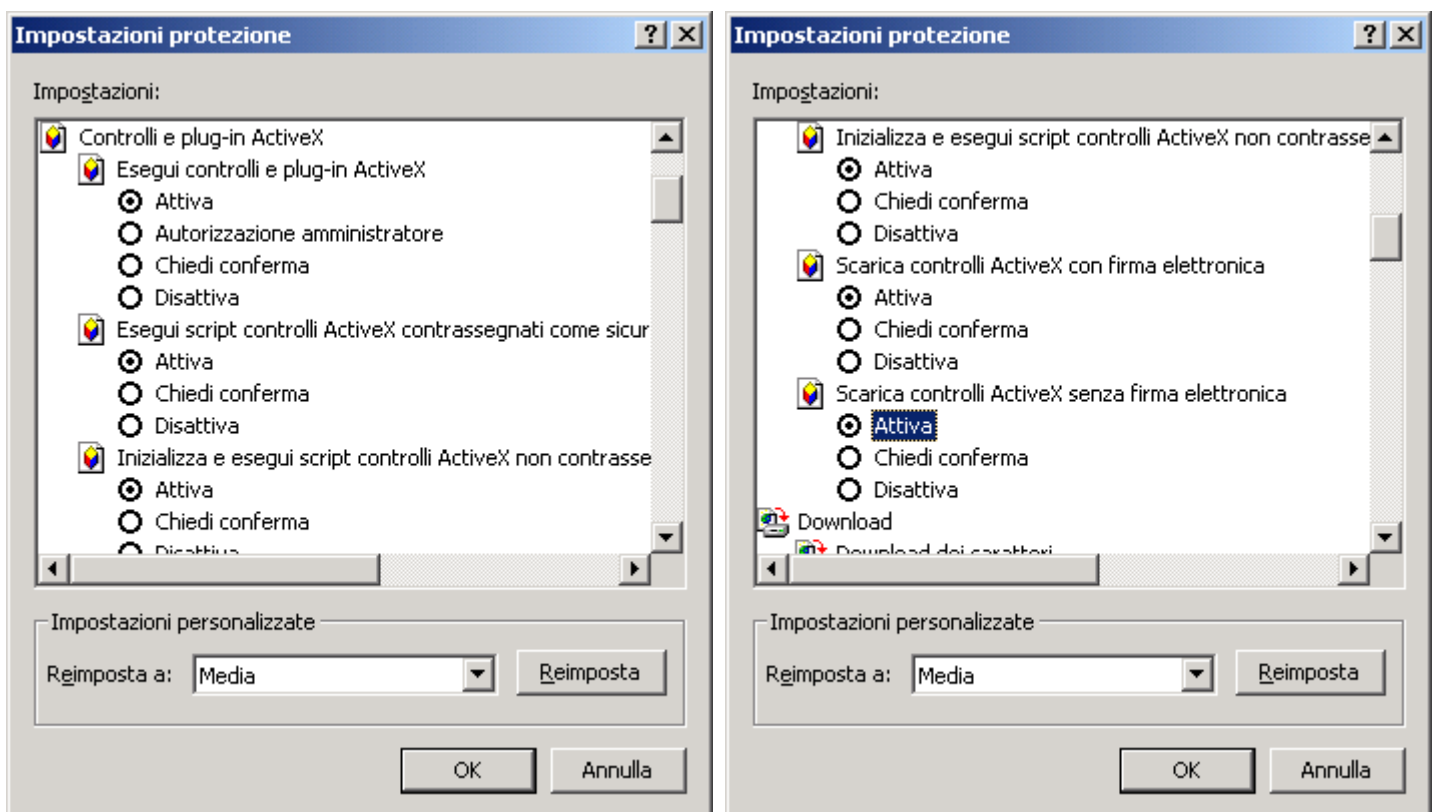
Impostazioni protezione

?

Impostazioni:

Controlli e plug-in ActiveX

Esegui controlli e plug-in ActiveX

Attiva

Autorizzazione amministratore

Chiedi conferma

Disattiva

Esegui script controlli ActiveX contrassegnati come sicur

Attiva

Chiedi conferma

Disattiva

Inizializza e esegui script controlli ActiveX non contrasse

Attiva

Chiedi conferma

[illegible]

Impostazioni personalizzate

Reimposta a: Media

Reimposta

OK

Annulla

Impostazioni protezione

?

Impostazioni:

Inizializza e esegui script controlli ActiveX non contrasse

Attiva

Chiedi conferma

Disattiva

Scarica controlli ActiveX con firma elettronica

Attiva

Chiedi conferma

Disattiva

Scarica controlli ActiveX senza firma elettronica

Attiva

Chiedi conferma

Disattiva

Download

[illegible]

Impostazioni personalizzate

Reimposta a: Media

Reimposta

OK

Annulla